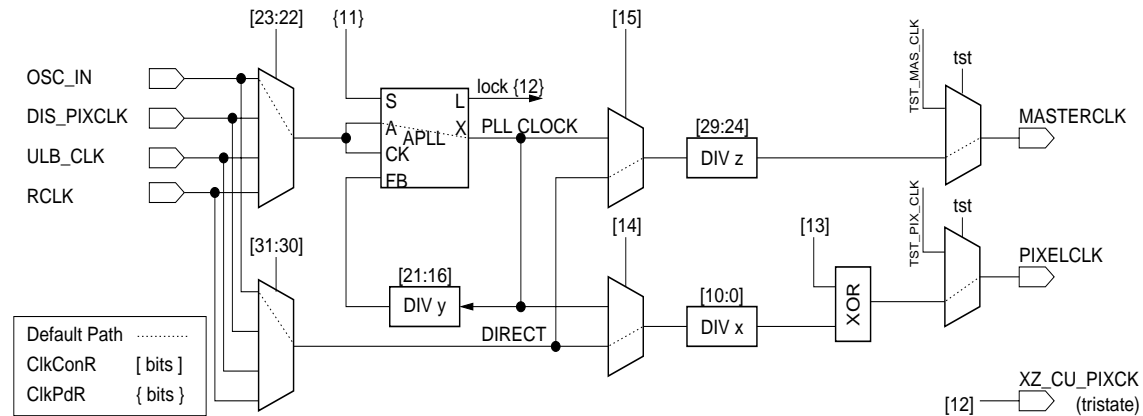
[23:22]
{11}
[15]
TST_MAS_CLK
tst
OSC_IN
DIS_PIXCLK
ULB_CLK
RCLK
S
A
CK
FB
APLL
L
X
lock {12}
PLL CLOCK
[29:24]
DIV z
MASTERCLK
[31:30]
[14]
[13]
TST_PIX_CLK
tst
PIXELCLK
[21:16]
DIV y
DIRECT
[10:0]
DIV x
XOR
Default Path
ClkConR [ bits ]
ClkPdR { bits }
XZ_CU_PIXCK
[12]
(tristate)